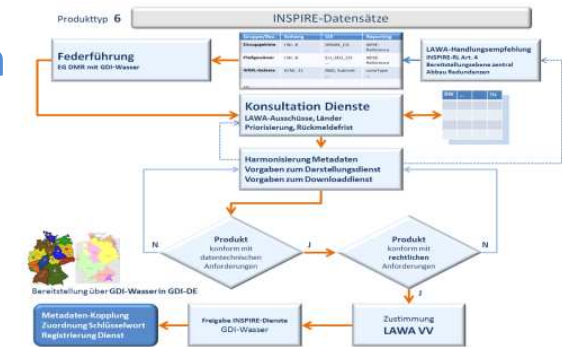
Produkttyp 6

INSPIRE-Datensätze

Federführung
EG DMR mit GDI-Wasser

| Gruppe/Bez. | Anhang | ... | Reporting |
|---|---|---|---|
| Einzugsgebiete | I Nr. 8 | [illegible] | WFD Reference |
| Fließgewässer | I Nr. 8 | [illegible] | WFD Reference |
| WRRL-Indexe | II Nr. 11 | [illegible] | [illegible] |

LAWA-Handlungsempfehlung
INSPIRE-RL Art. 4
Bereitstellungsebene zentral
Abbau Redundanzen

Konsultation Dienste
LAWA-Ausschüsse, Länder
Priorisierung, Rückmeldefrist

Harmonisierung Metadaten
Vorgaben zum Darstellungsdienst
Vorgaben zum Downloaddienst

N

Produkt
konform mit
datentechnischen
Anforderungen

J

Produkt
konform mit
rechtlichen
Anforderungen

N

J

Bereitstellung über GDI-Wasser in GDI-DE

Metadaten-Kopplung
Zuordnung Schlüsselwort
Registrierung Dienst

Freigabe INSPIRE-Dienste
GDI-Wasser

Zustimmung
LAWA VV